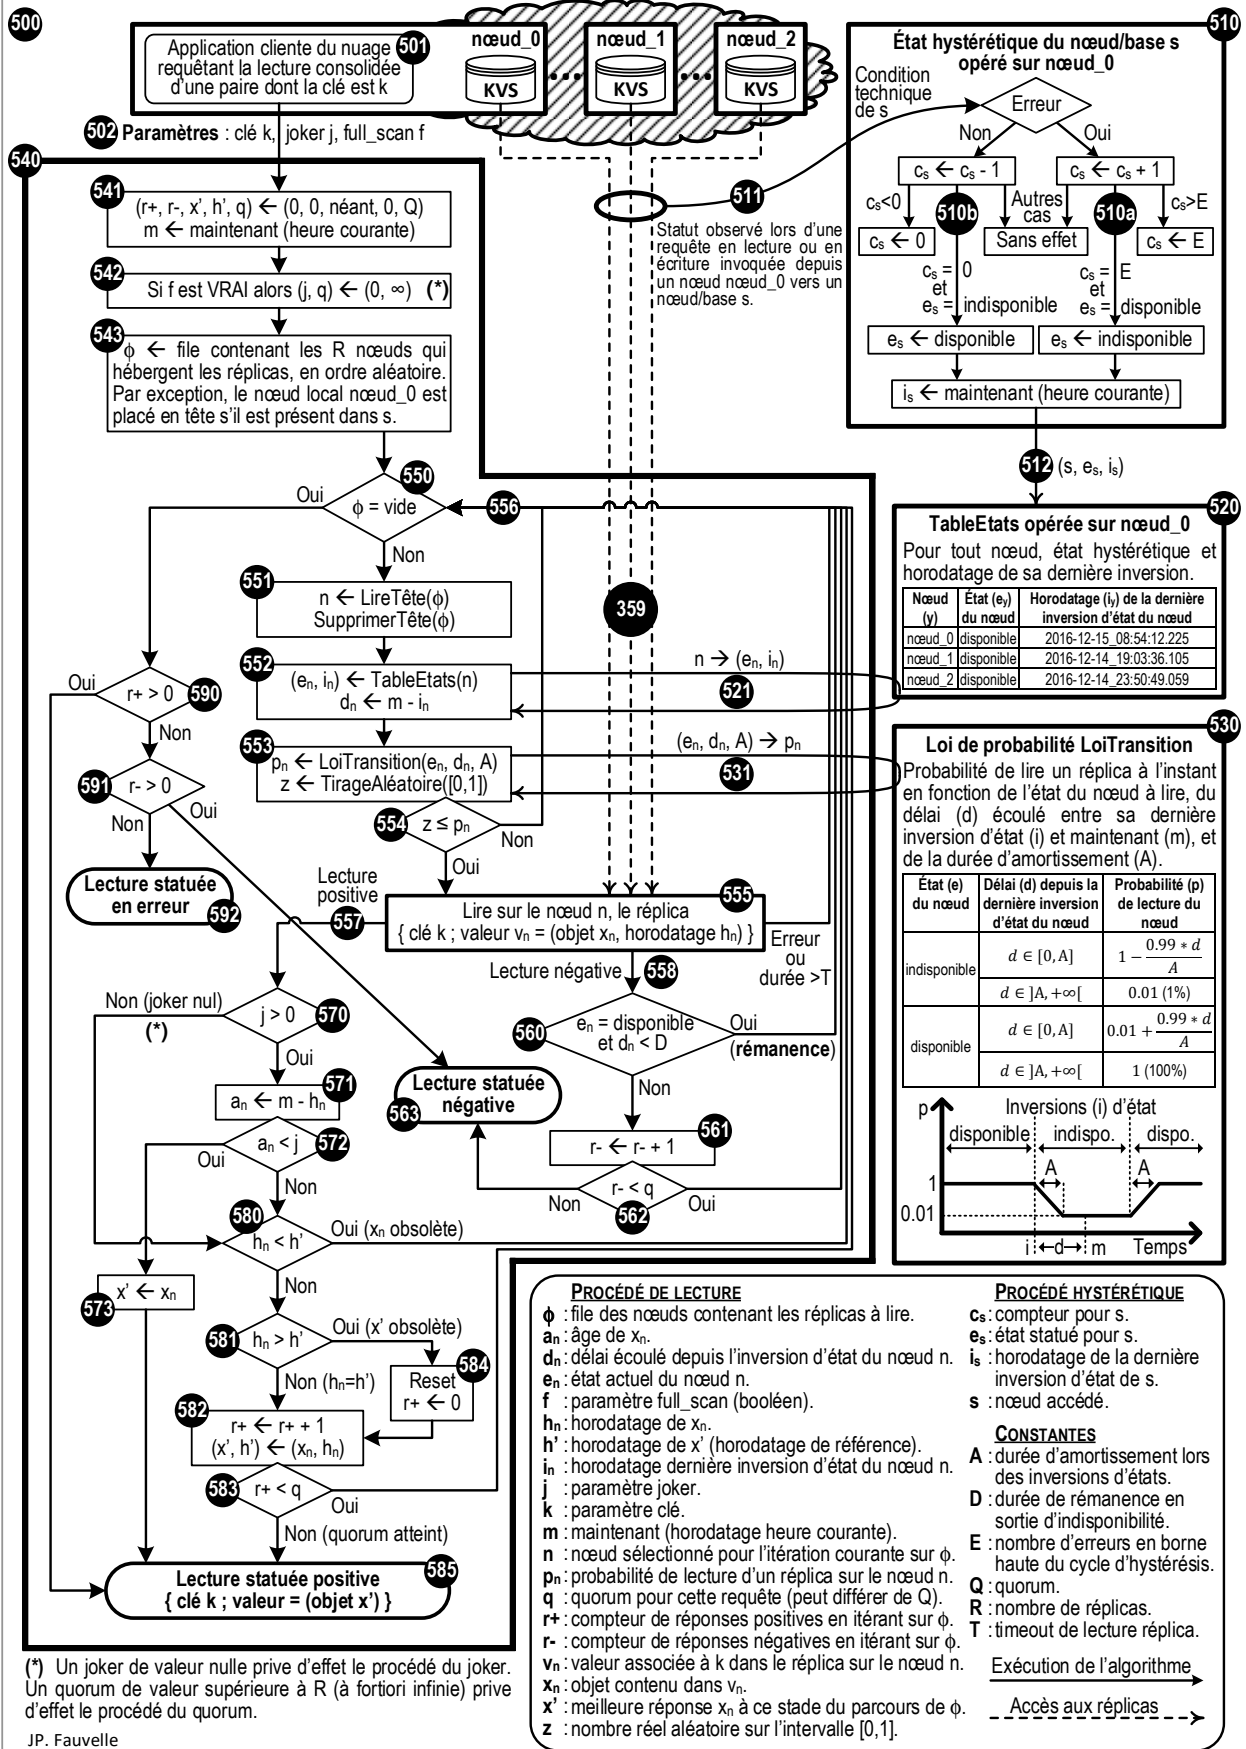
500

Application cliente du nuage requêtant la lecture consolidée d'une paire dont la clé est k 501

nœud_0 KVS nœud_1 KVS nœud_2 KVS

502 Paramètres : clé k, joker j, full_scan f

540

541 (r+, r-, x', h', q) ← (0, 0, néant, 0, Q)
m ← maintenant (heure courante)

542 Si f est VRAI alors (j, q) ← (0, ∞) (*)

543 ϕ ← file contenant les R nœuds qui hébergent les réplicas, en ordre aléatoire. Par exception, le nœud local nœud_0 est placé en tête s'il est présent dans s.

550 Oui ϕ = vide Non 556

551 n ← LireTête(ϕ)
SupprimerTête(ϕ)

359

552 $(e_n, i_n)$ ← TableEtats(n)
$d_n$ ← m - $i_n$

n → $(e_n, i_n)$ 521

553 $p_n$ ← LoiTransition($e_n$, $d_n$, A)
z ← TirageAléatoire([0,1])

$(e_n, d_n, A)$ → $p_n$ 531

554 z ≤ $p_n$ Non Oui

Oui r+ > 0 590 Non

591 r- > 0 Oui Non

Lecture statuée en erreur 592

Lecture positive 557

555 Lire sur le nœud n, le réplica { clé k ; valeur $v_n$ = (objet $x_n$, horodatage $h_n$) }

Erreur ou durée >T

Lecture négative 558

560 $e_n$ = disponible et $d_n$ < D Oui (rémanence) Non

Lecture statuée négative 563

561 r- ← r- + 1

Non r- < q Oui 562

Non (joker nul) (*) j > 0 570 Oui

571 $a_n$ ← m - $h_n$

$a_n$ < j 572 Oui Non

580 $h_n$ < h' Oui ($x_n$ obsolète) Non

x' ← $x_n$ 573

581 $h_n$ > h' Oui (x' obsolète) Non ($h_n$=h')

Reset r+ ← 0 584

582 r+ ← r+ + 1
(x', h') ← ($x_n$, $h_n$)

583 r+ < q Oui Non (quorum atteint)

Lecture statuée positive { clé k ; valeur = (objet x') } 585

510
État hystérétique du nœud/base s opéré sur nœud_0
Condition technique de s
Erreur Non Oui
$c_s$ ← $c_s$ - 1 $c_s$ ← $c_s$ + 1
$c_s$<0 Autres cas 510b 510a $c_s$>E
$c_s$ ← 0 Sans effet $c_s$ ← E
$c_s$ = 0 et $e_s$ = indisponible
$c_s$ = E et $e_s$ = disponible
$e_s$ ← disponible $e_s$ ← indisponible
$i_s$ ← maintenant (heure courante)

511 Statut observé lors d'une requête en lecture ou en écriture invoquée depuis un nœud nœud_0 vers un nœud/base s.

512 (s, $e_s$, $i_s$)

520
TableEtats opérée sur nœud_0
Pour tout nœud, état hystérétique et horodatage de sa dernière inversion.

| Nœud (y) | État ($e_y$) du nœud | Horodatage ($i_y$) de la dernière inversion d'état du nœud |
|---|---|---|
| nœud_0 | disponible | 2016-12-15_08:54:12.225 |
| nœud_1 | disponible | 2016-12-14_19:03:36.105 |
| nœud_2 | disponible | 2016-12-14_23:50:49.059 |

530
Loi de probabilité LoiTransition
Probabilité de lire un réplica à l'instant en fonction de l'état du nœud à lire, du délai (d) écoulé entre sa dernière inversion d'état (i) et maintenant (m), et de la durée d'amortissement (A).

| État (e) du nœud | Délai (d) depuis la dernière inversion d'état du nœud | Probabilité (p) de lecture du nœud |
|---|---|---|
| indisponible | $d \in [0, A]$ | $1 - \frac{0.99 * d}{A}$ |
| | $d \in ]A, +\infty[$ | 0.01 (1%) |
| disponible | $d \in [0, A]$ | $0.01 + \frac{0.99 * d}{A}$ |
| | $d \in ]A, +\infty[$ | 1 (100%) |

p Inversions (i) d'état
disponible indispo. dispo.
A A
1
0.01
i ←d→ m Temps

PROCÉDÉ DE LECTURE
ϕ : file des nœuds contenant les réplicas à lire.
$a_n$ : âge de $x_n$.
$d_n$ : délai écoulé depuis l'inversion d'état du nœud n.
$e_n$ : état actuel du nœud n.
f : paramètre full_scan (booléen).
$h_n$ : horodatage de $x_n$.
h' : horodatage de x' (horodatage de référence).
$i_n$ : horodatage dernière inversion d'état du nœud n.
j : paramètre joker.
k : paramètre clé.
m : maintenant (horodatage heure courante).
n : nœud sélectionné pour l'itération courante sur ϕ.
$p_n$ : probabilité de lecture d'un réplica sur le nœud n.
q : quorum pour cette requête (peut différer de Q).
r+ : compteur de réponses positives en itérant sur ϕ.
r- : compteur de réponses négatives en itérant sur ϕ.
$v_n$ : valeur associée à k dans le réplica sur le nœud n.
$x_n$ : objet contenu dans $v_n$.
x' : meilleure réponse $x_n$ à ce stade du parcours de ϕ.
z : nombre réel aléatoire sur l'intervalle [0,1].

PROCÉDÉ HYSTÉRÉTIQUE
$c_s$ : compteur pour s.
$e_s$ : état statué pour s.
$i_s$ : horodatage de la dernière inversion d'état de s.
s : nœud accédé.

CONSTANTES
A : durée d'amortissement lors des inversions d'états.
D : durée de rémanence en sortie d'indisponibilité.
E : nombre d'erreurs en borne haute du cycle d'hystérésis.
Q : quorum.
R : nombre de réplicas.
T : timeout de lecture réplica.

Exécution de l'algorithme
Accès aux réplicas

(*) Un joker de valeur nulle prive d'effet le procédé du joker. Un quorum de valeur supérieure à R (à fortiori infinie) prive d'effet le procédé du quorum.

JP. Fauvelle